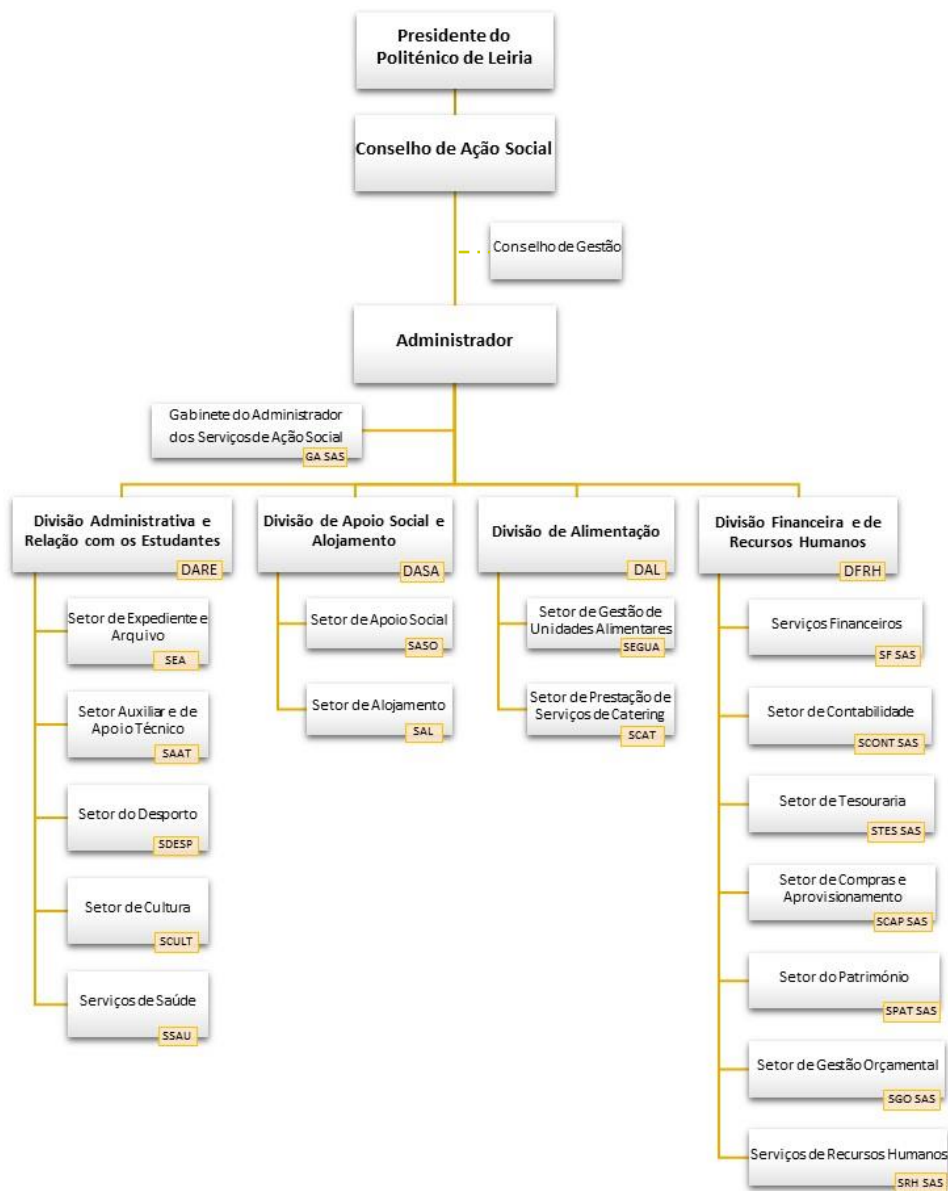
Presidente do Politénico de Leiria

Conselho de Ação Social

Conselho de Gestão

Administrador

Gabinete do Administrador dos Serviços de Ação Social
GA SAS

Divisão Administrativa e Relação com os Estudantes
DARE

Setor de Expediente e Arquivo
SEA

Setor Auxiliar e de Apoio Técnico
SAAT

Setor do Desporto
SDESP

Setor de Cultura
SCULT

Serviços de Saúde
SSAU

Divisão de Apoio Social e Alojamento
DASA

Setor de Apoio Social
SASO

Setor de Alojamento
SAL

Divisão de Alimentação
DAL

Setor de Gestão de Unidades Alimentares
SEGUA

Setor de Prestação de Serviços de Catering
SCAT

Divisão Financeira e de Recursos Humanos
DFRH

Serviços Financeiros
SF SAS

Setor de Contabilidade
SCONT SAS

Setor de Tesouraria
STES SAS

Setor de Compras e Aprovisionamento
SCAP SAS

Setor do Património
SPAT SAS

Setor de Gestão Orçamental
SGO SAS

Serviços de Recursos Humanos
SRH SAS